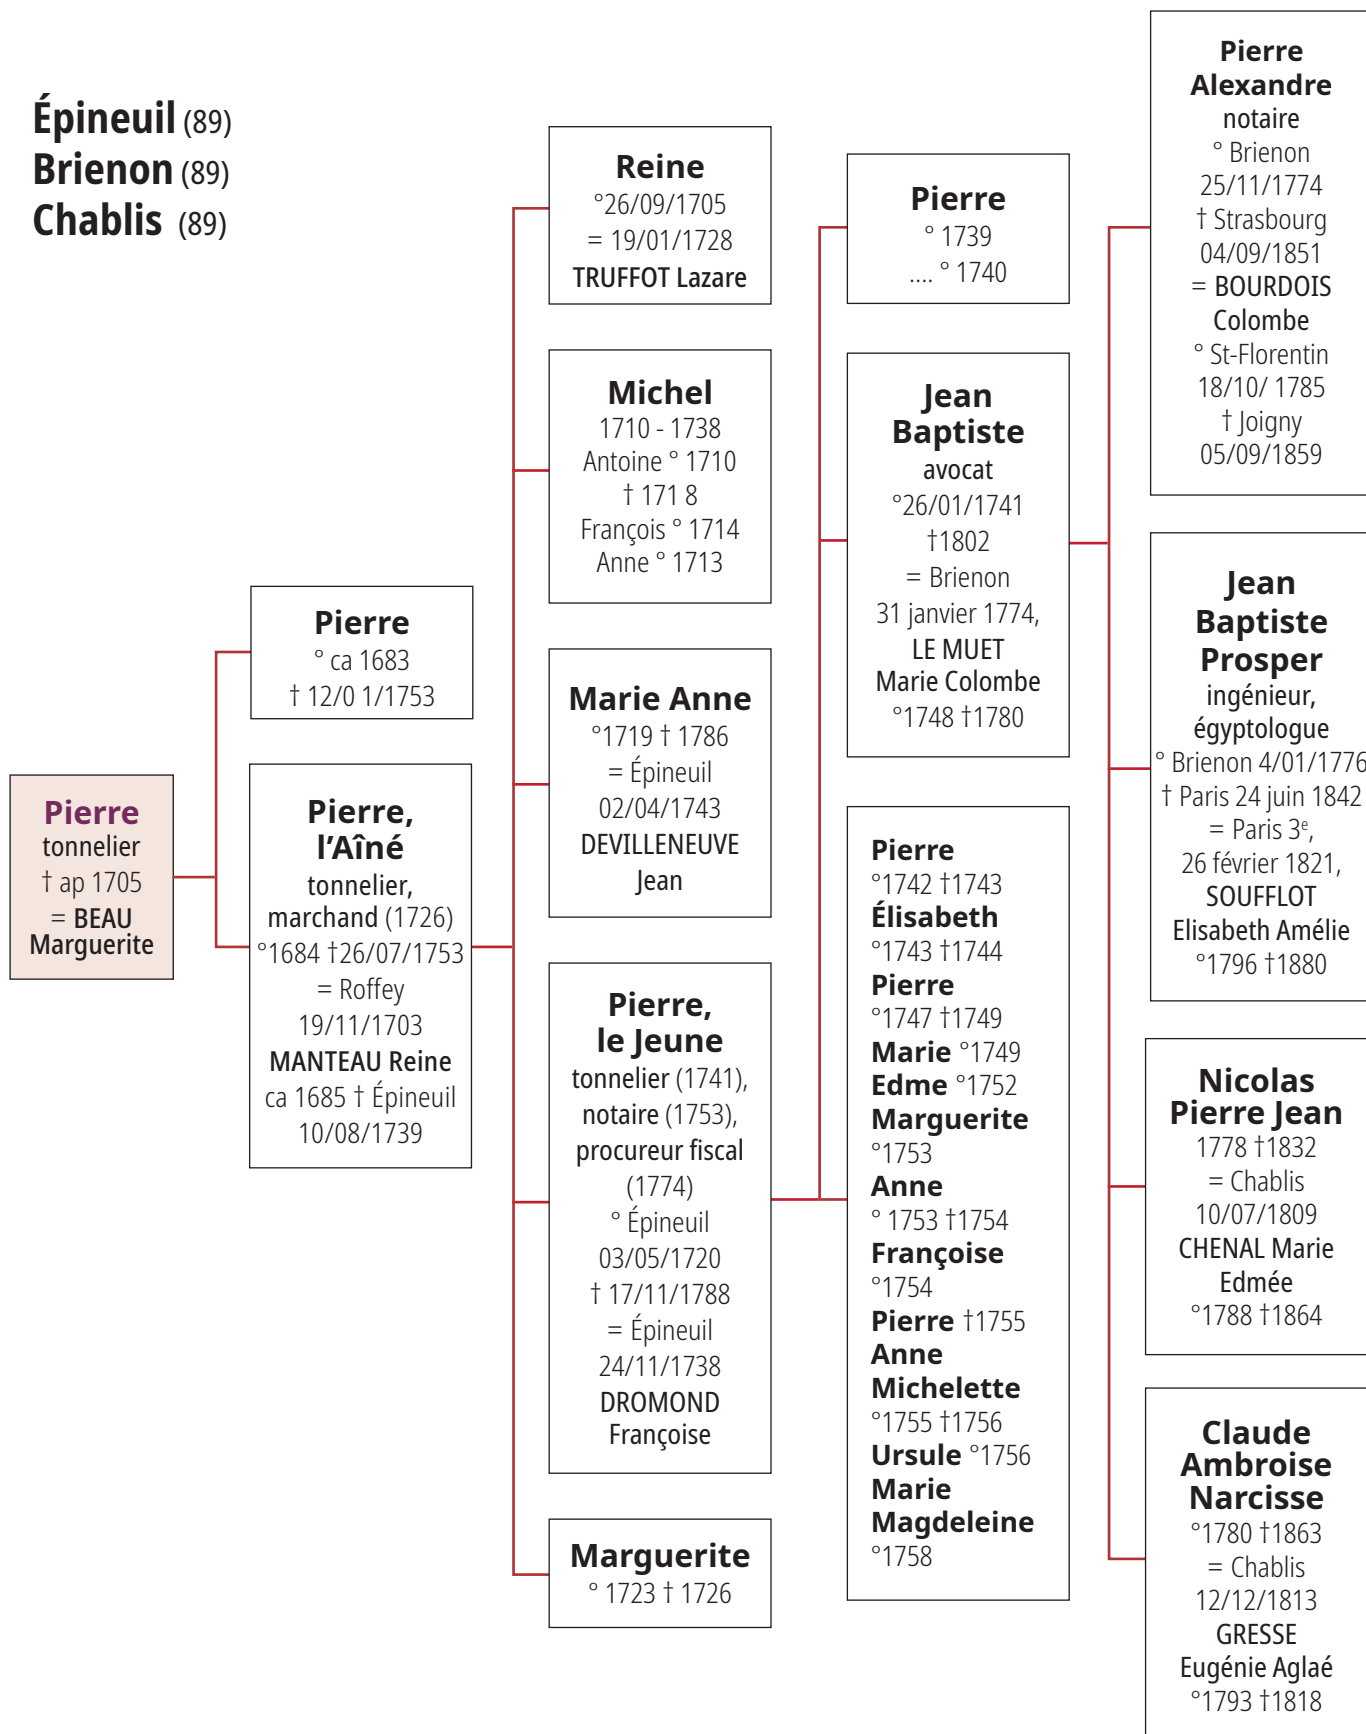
Épineuil (89)
Brienon (89)
Chablis (89)

Pierre
tonnelier
† ap 1705
= BEAU Marguerite

Pierre
° ca 1683
† 12/0 1/1753

Pierre, l'Aîné
tonnelier, marchand (1726)
°1684 †26/07/1753
= Roffey
19/11/1703
MANTEAU Reine
ca 1685 † Épineuil
10/08/1739

Reine
°26/09/1705
= 19/01/1728
TRUFFOT Lazare

Michel
1710 - 1738
Antoine ° 1710
† 171 8
François ° 1714
Anne ° 1713

Marie Anne
°1719 † 1786
= Épineuil
02/04/1743
DEVILLENEUVE
Jean

Pierre, le Jeune
tonnelier (1741), notaire (1753), procureur fiscal (1774)
° Épineuil
03/05/1720
† 17/11/1788
= Épineuil
24/11/1738
DROMOND
Françoise

Marguerite
° 1723 † 1726

Pierre
° 1739
.... ° 1740

Jean Baptiste
avocat
°26/01/1741
†1802
= Brienon
31 janvier 1774,
LE MUET
Marie Colombe
°1748 †1780

Pierre
°1742 †1743
Élisabeth
°1743 †1744
Pierre
°1747 †1749
Marie °1749
Edme °1752
Marguerite
°1753
Anne
° 1753 †1754
Françoise
°1754
Pierre †1755
Anne Michelette
°1755 †1756
Ursule °1756
Marie Magdeleine
°1758

Pierre Alexandre
notaire
° Brienon
25/11/1774
† Strasbourg
04/09/1851
= BOURDOIS
Colombe
° St-Florentin
18/10/ 1785
† Joigny
05/09/1859

Jean Baptiste Prosper
ingénieur, égyptologue
° Brienon 4/01/1776
† Paris 24 juin 1842
= Paris 3$^e$,
26 février 1821,
SOUFFLOT
Elisabeth Amélie
°1796 †1880

Nicolas Pierre Jean
1778 †1832
= Chablis
10/07/1809
CHENAL Marie Edmée
°1788 †1864

Claude Ambroise Narcisse
°1780 †1863
= Chablis
12/12/1813
GRESSE
Eugénie Aglaé
°1793 †1818